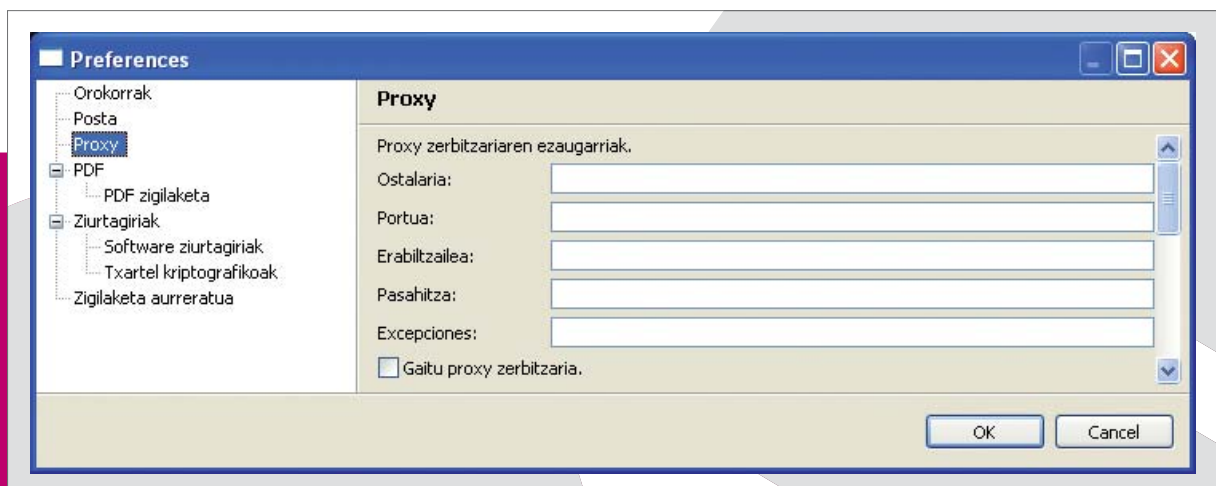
Preferences

Orokorrak
Posta
Proxy
PDF
PDF zigilaketa
Ziurtagiriak
Software ziurtagiriak
Txartel kriptografikoak
Zigilaketa aurreratua

Proxy

Proxy zerbitzariaren ezaugarriak.
Ostalaria:
Portua:
Erabiltzailea:
Pasahitza:
Excepciones:
Gaitu proxy zerbitzaria.

OK
Cancel